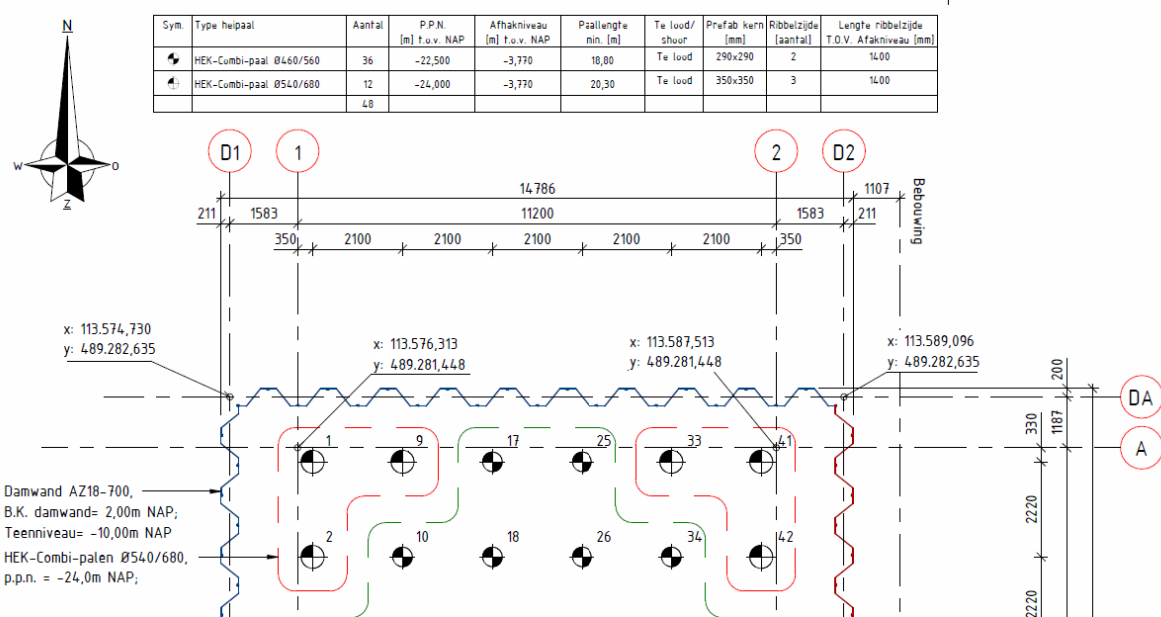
| Sym. | Type heipaal | Aantal | P.P.N. [m] t.o.v. NAP | Afhakniveau [m] t.o.v. NAP | Paallengte min. [m] | Te lood/ shoor | Prefab kern [mm] | Ribbelzijde [aantal] | Lengte ribbelzijde T.O.V. Afakniveau [mm] |
|---|---|---|---|---|---|---|---|---|---|
| | HEK-Combi-paal Ø460/560 | 36 | -22,500 | -3,770 | 18,80 | Te lood | 290x290 | 2 | 1400 |
| | HEK-Combi-paal Ø540/680 | 12 | -24,000 | -3,770 | 20,30 | Te lood | 350x350 | 3 | 1400 |
| | | 48 | | | | | | | |

N
W
O
Z

D1
1
2
D2

14786
1107
Bebouwing
211
1583
11200
1583
211
350
2100
2100
2100
2100
2100
350

x: 113.574,730
y: 489.282,635

x: 113.576,313
y: 489.281,448

x: 113.587,513
y: 489.281,448

x: 113.589,096
y: 489.282,635

200
DA
330
1187
A
2220
2220

1
9
17
25
33
41
2
10
18
26
34
42

Damwand AZ18-700,
B.K. damwand= 2,00m NAP;
Teenniveau= -10,00m NAP

HEK-Combi-palen Ø540/680,
p.p.n. = -24,0m NAP;